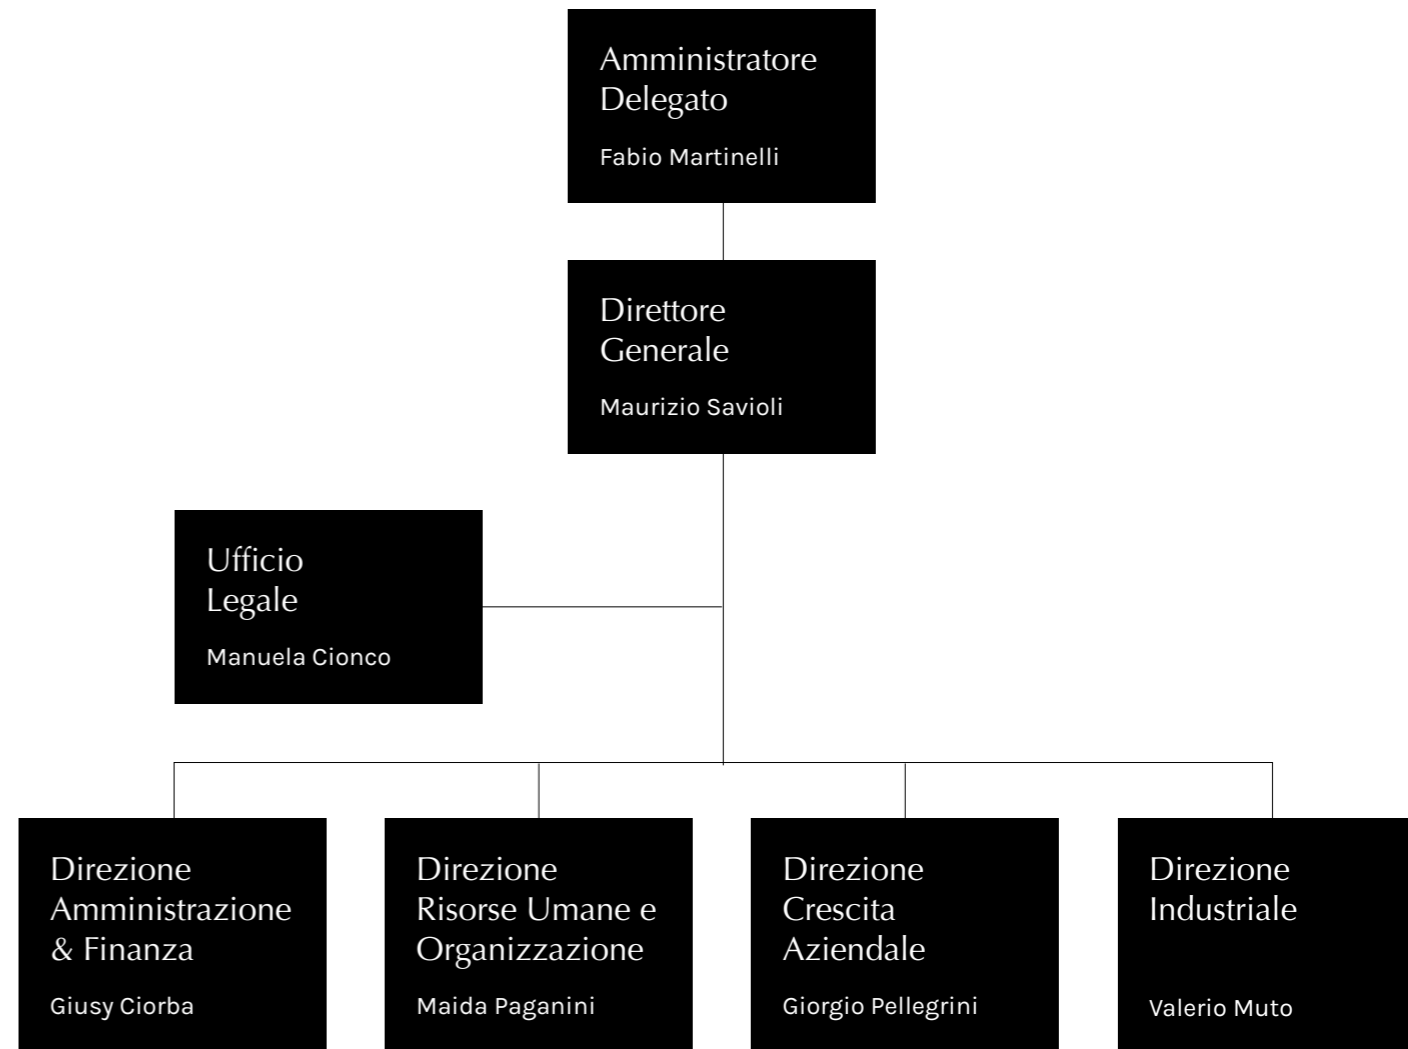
Amministratore Delegato

Fabio Martinelli

Direttore Generale

Maurizio Savioli

Ufficio Legale

Manuela Cionco

Direzione Amministrazione & Finanza

Giusy Ciorba

Direzione Risorse Umane e Organizzazione

Maida Paganini

Direzione Crescita Aziendale

Giorgio Pellegrini

Direzione Industriale

Valerio Muto